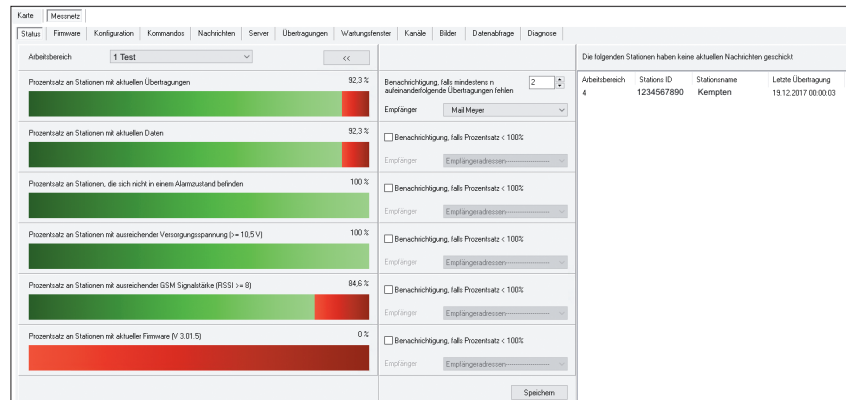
Karte | Messnetz

Status | Firmware | Konfiguration | Kommandos | Nachrichten | Server | Übertragungen | Wartungsfenster | Kanäle | Bilder | Datenabfrage | Diagnose

Arbeitsbereich 1 Test <<

Prozentsatz an Stationen mit aktuellen Übertragungen 92,3 %

Prozentsatz an Stationen mit aktuellen Daten 92,3 %

Prozentsatz an Stationen, die sich nicht in einem Alarmzustand befinden 100 %

Prozentsatz an Stationen mit ausreichender Versorgungsspannung (>= 10,5 V) 100 %

Prozentsatz an Stationen mit ausreichender GSM Signalstärke (RSSI >= 8) 84,6 %

Prozentsatz an Stationen mit aktueller Firmware (V 3.01.5) 0 %

Benachrichtigung, falls mindestens n aufeinanderfolgende Übertragungen fehlen 2

Empfänger Mail Meyer

Benachrichtigung, falls Prozentsatz < 100%
Empfänger Empfängeradressen-----------------------

Benachrichtigung, falls Prozentsatz < 100%
Empfänger Empfängeradressen-----------------------

Benachrichtigung, falls Prozentsatz < 100%
Empfänger Empfängeradressen-----------------------

Benachrichtigung, falls Prozentsatz < 100%
Empfänger Empfängeradressen-----------------------

Benachrichtigung, falls Prozentsatz < 100%
Empfänger Empfängeradressen-----------------------

Speichern

Die folgenden Stationen haben keine aktuellen Nachrichten geschickt

| Arbeitsbereich | Stations ID | Stationsname | Letzte Übertragung |
|---|---|---|---|
| 4 | 1234567890 | Kempten | 19.12.2017 00:00:03 |